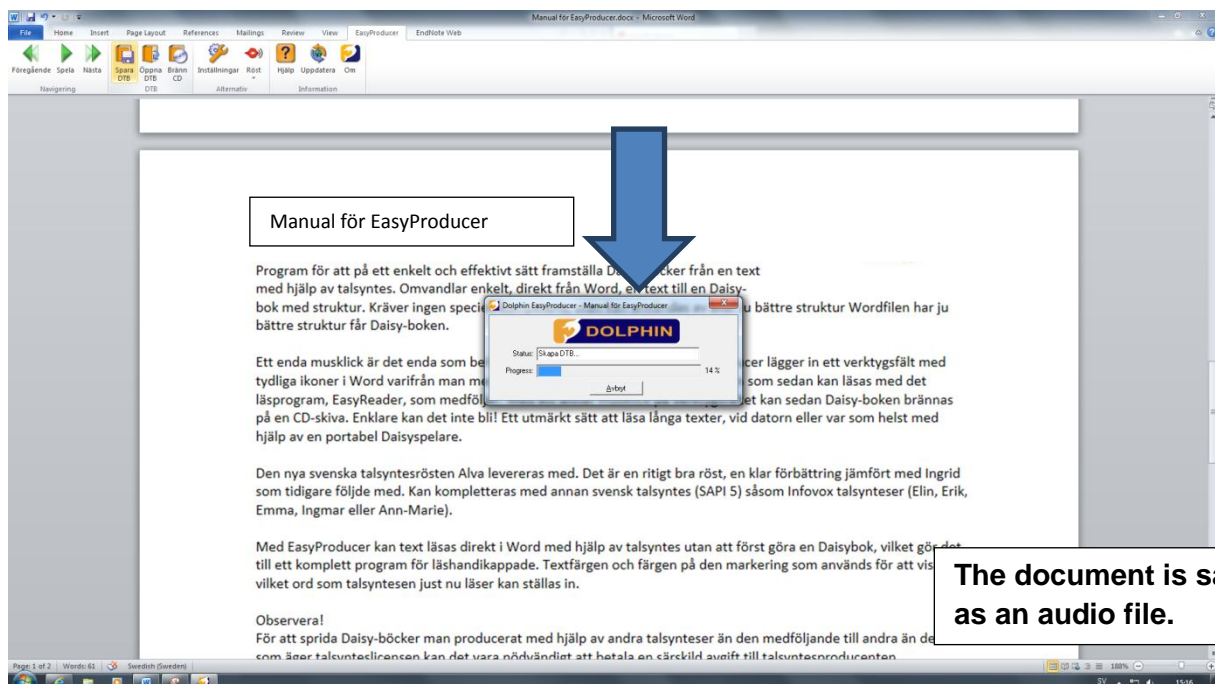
Manual för EasyProducer.docx - Microsoft Word

File Home Insert Page Layout References Mailings Review View EasyProducer EndNote Web

Föregående Spela Nästa Spara DTB Öppna DTB Bränn CD Inställningar Röst Hjälp Uppdatera Om

Navigering DTB Alternativ Information

Manual för EasyProducer

Program för att på ett enkelt och effektivt sätt framställa Da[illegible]cker från en text med hjälp av talsyntes. Omvandlar enkelt, direkt från Word, e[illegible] text till en Daisybok med struktur. Kräver ingen speci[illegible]u bättre struktur Wordfilen har ju bättre struktur får Daisy-boken.

Dolphin EasyProducer - Manual för EasyProducer

DOLPHIN

Status: Skapa DTB...

Progress: 14 %

Avbryt

Ett enda musklick är det enda som be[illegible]cer lägger in ett verktygsfält med tydliga ikoner i Word varifrån man m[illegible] som sedan kan läsas med det läsprogram, EasyReader, som medföl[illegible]et kan sedan Daisy-boken brännas på en CD-skiva. Enklare kan det inte bli! Ett utmärkt sätt att läsa långa texter, vid datorn eller var som helst med hjälp av en portabel Daisyspelare.

Den nya svenska talsyntesrösten Alva levereras med. Det är en ritigt bra röst, en klar förbättring jämfört med Ingrid som tidigare följde med. Kan kompletteras med annan svensk talsyntes (SAPI 5) såsom Infovox talsynteser (Elin, Erik, Emma, Ingmar eller Ann-Marie).

Med EasyProducer kan text läsas direkt i Word med hjälp av talsyntes utan att först göra en Daisybok, vilket gör det till ett komplett program för läshandikappade. Textfärgen och färgen på den markering som används för att vis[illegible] vilket ord som talsyntesen just nu läser kan ställas in.

Observera!
För att sprida Daisy-böcker man producerat med hjälp av andra talsynteser än den medföljande till andra än de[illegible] som äger talsyntesli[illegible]

The document is sa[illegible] as an audio file.

Page: 1 of 2 Words: 61 Swedish (Sweden) 188% SV 15:16